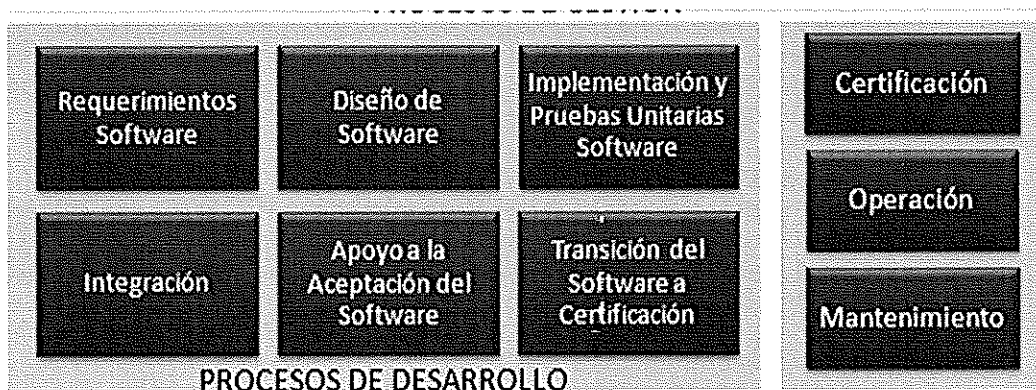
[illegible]

Requerimientos Software

Diseño de Software

Implementación y Pruebas Unitarias Software

Integración

Apoyo a la Aceptación del Software

Transición del Software a Certificación

PROCESOS DE DESARROLLO

Certificación

Operación

Mantenimiento